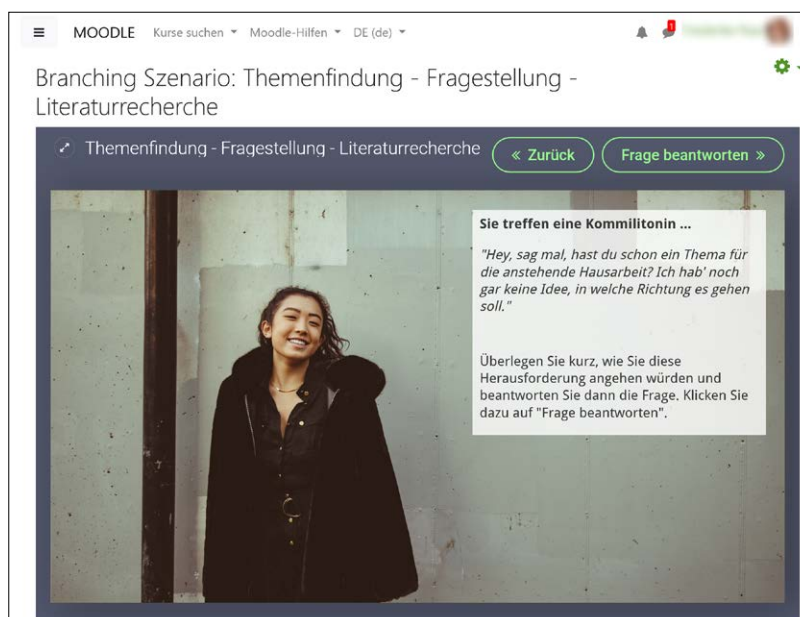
≡ MOODLE Kurse suchen ▾ Moodle-Hilfen ▾ DE (de) ▾

Branching Szenario: Themenfindung - Fragestellung - Literaturrecherche

Themenfindung - Fragestellung - Literaturrecherche

« Zurück

Frage beantworten »

Sie treffen eine Kommilitonin ...

"Hey, sag mal, hast du schon ein Thema für die anstehende Hausarbeit? Ich hab' noch gar keine Idee, in welche Richtung es gehen soll."

Überlegen Sie kurz, wie Sie diese Herausforderung angehen würden und beantworten Sie dann die Frage. Klicken Sie dazu auf "Frage beantworten".